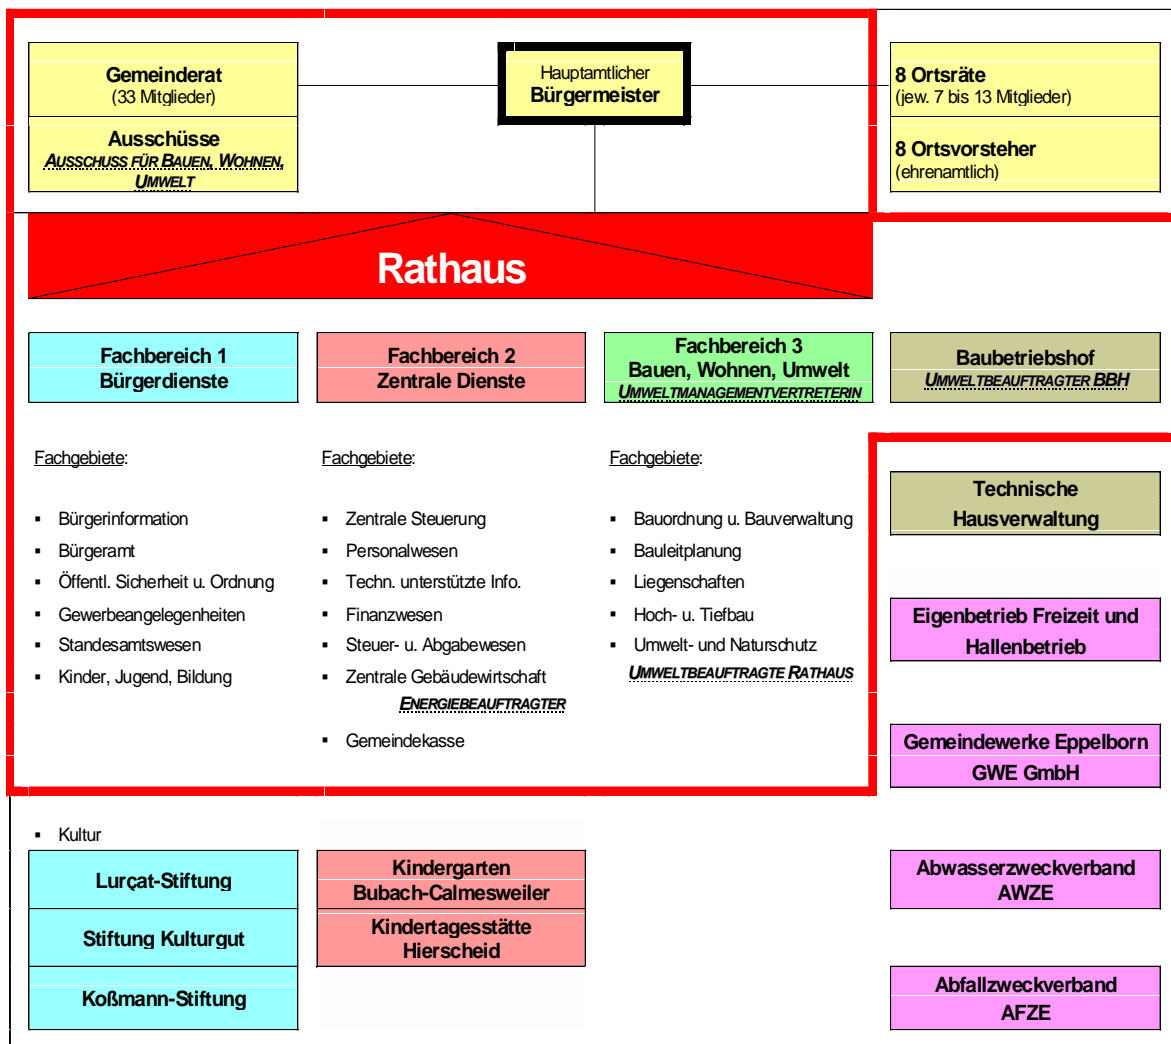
Gemeinderat
(33 Mitglieder)

Ausschüsse
AUSSCHUSS FÜR BAUEN, WOHNEN, UMWELT

Hauptamtlicher
Bürgermeister

8 Ortsräte
(jew. 7 bis 13 Mitglieder)

8 Ortsvorsteher
(ehrenamtlich)

Rathaus

Fachbereich 1
Bürgerdienste

Fachbereich 2
Zentrale Dienste

Fachbereich 3
Bauen, Wohnen, Umwelt
UMWELTMANAGEMENTVERTRETERIN

Baubetriebshof
UMWELTBEAUFTRAGTER BBH

Fachgebiete:

- Bürgerinformation
- Bürgeramt
- Öffentl. Sicherheit u. Ordnung
- Gewerbeangelegenheiten
- Standesamtswesen
- Kinder, Jugend, Bildung

Fachgebiete:

- Zentrale Steuerung
- Personalwesen
- Techn. unterstützte Info.
- Finanzwesen
- Steuer- u. Abgabewesen
- Zentrale Gebäudewirtschaft
ENERGIEBEAUFTRAGTER
- Gemeindekasse

Fachgebiete:

- Bauordnung u. Bauverwaltung
- Bauleitplanung
- Liegenschaften
- Hoch- u. Tiefbau
- Umwelt- und Naturschutz
UMWELTBEAUFTRAGTE RATHAUS

Technische
Hausverwaltung

Eigenbetrieb Freizeit und
Hallenbetrieb

Gemeindewerke Eppelborn
GWE GmbH

- Kultur

Lurçat-Stiftung

Stiftung Kulturgut

Koßmann-Stiftung

Kindergarten
Bubach-Calmesweiler

Kindertagesstätte
Hierscheid

Abwasserzweckverband
AWZE

Abfallzweckverband
AFZE